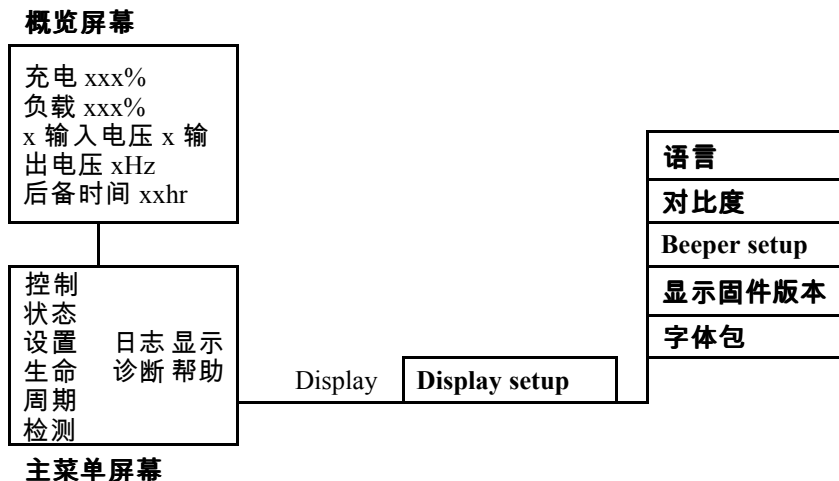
概览屏幕

充电 xxx%
负载 xxx%
x 输入电压 x 输出电压 xHz
后备时间 xxhr

控制
状态
设置
生命
周期
检测

日志 显示
诊断 帮助

主菜单屏幕

Display

Display setup

语言
对比度
Beeper setup
显示固件版本
字体包